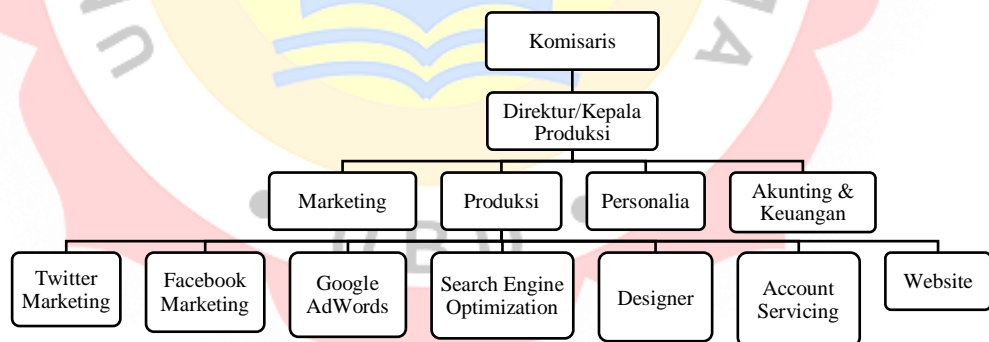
Komisaris

Direktur/Kepala Produksi

Marketing

Produksi

Personalia

Akunting & Keuangan

Twitter Marketing

Facebook Marketing

Google AdWords

Search Engine Optimization

Designer

Account Servicing

Website